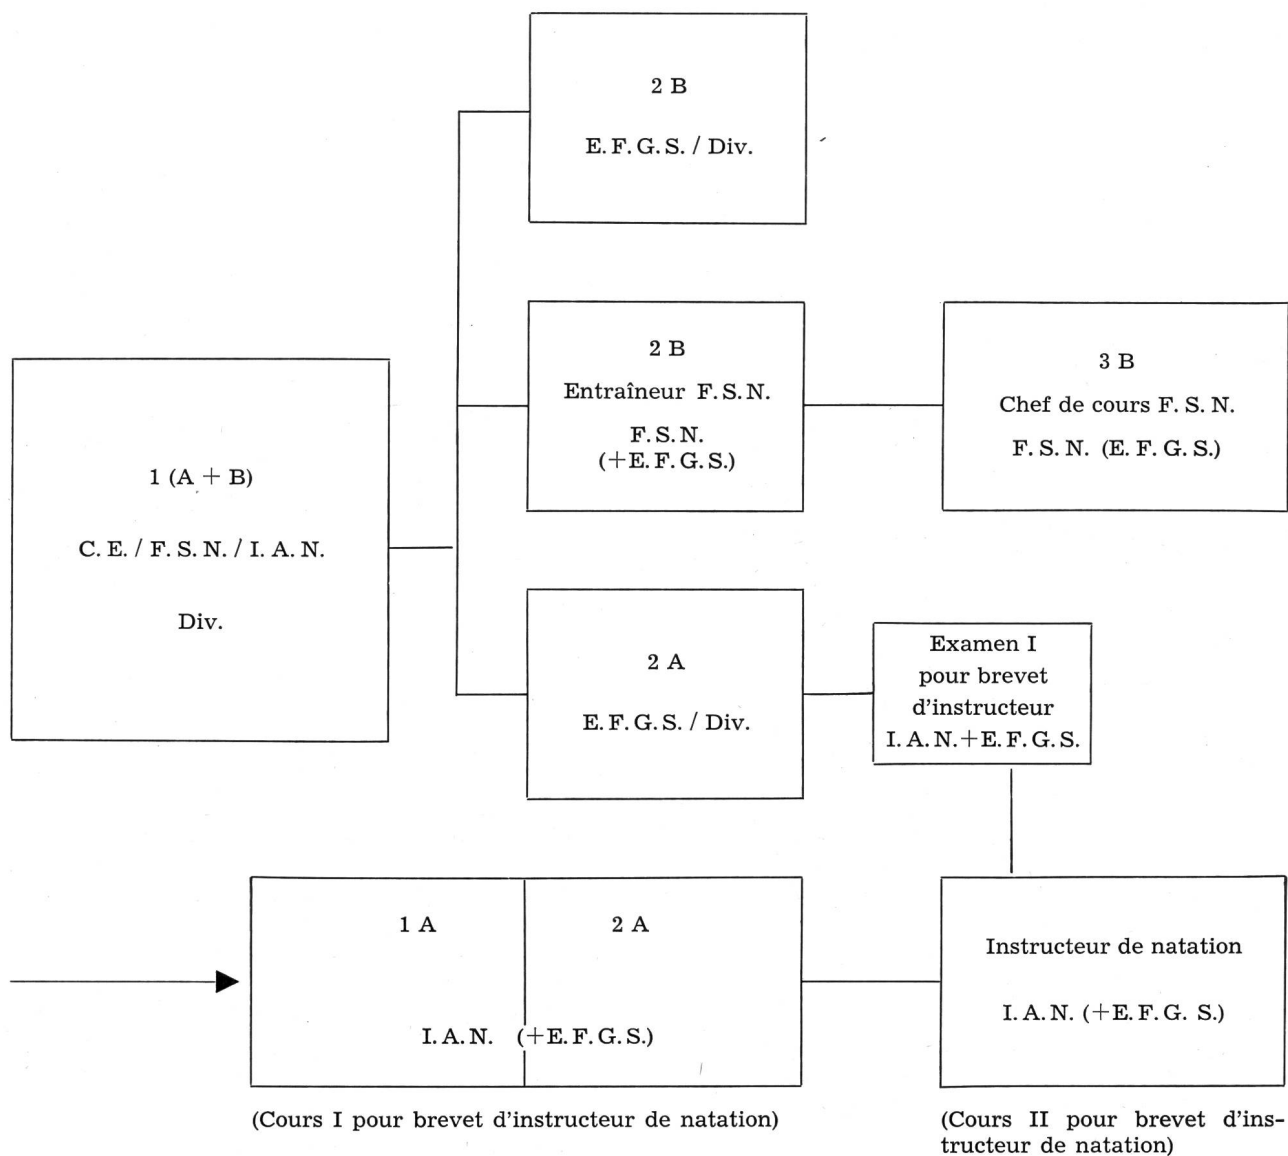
2 B

E. F. G. S. / Div.

1 (A + B)

C. E. / F. S. N. / I. A. N.

Div.

2 B

Entraîneur F. S. N.

F. S. N.
(+E. F. G. S.)

3 B

Chef de cours F. S. N.

F. S. N. (E. F. G. S.)

2 A

E. F. G. S. / Div.

Examen I
pour brevet
d'instructeur
I. A. N.+E. F. G. S.

1 A

2 A

I. A. N. (+E. F. G. S.)

(Cours I pour brevet d'instructeur de natation)

Instructeur de natation

I. A. N. (+E. F. G. S.)

(Cours II pour brevet d'instructeur de natation)